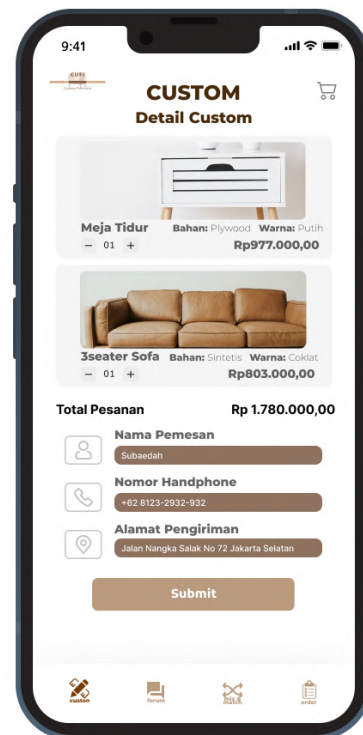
9:41

CUFI

CUSTOM
Detail Custom

Meja Tidur Bahan: Plywood Warna: Putih
− 01 +
Rp977.000,00

3seater Sofa Bahan: Sintetis Warna: Coklat
− 01 +
Rp803.000,00

Total Pesanan Rp 1.780.000,00

Nama Pemesan
Subaedah

Nomor Handphone
+62 8123-2932-932

Alamat Pengiriman
Jalan Nangka Salak No 72 Jakarta Selatan

Submit

custom
forum
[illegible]
order